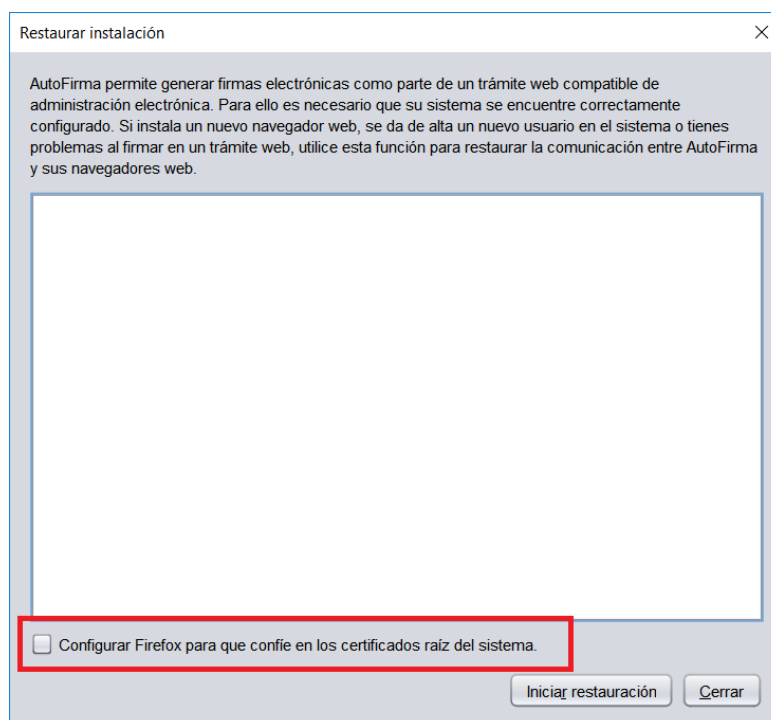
Restaurar instalación

AutoFirma permite generar firmas electrónicas como parte de un trámite web compatible de administración electrónica. Para ello es necesario que su sistema se encuentre correctamente configurado. Si instala un nuevo navegador web, se da de alta un nuevo usuario en el sistema o tienes problemas al firmar en un trámite web, utilice esta función para restaurar la comunicación entre AutoFirma y sus navegadores web.

Configurar Firefox para que confíe en los certificados raíz del sistema.

Iniciar restauración
Cerrar